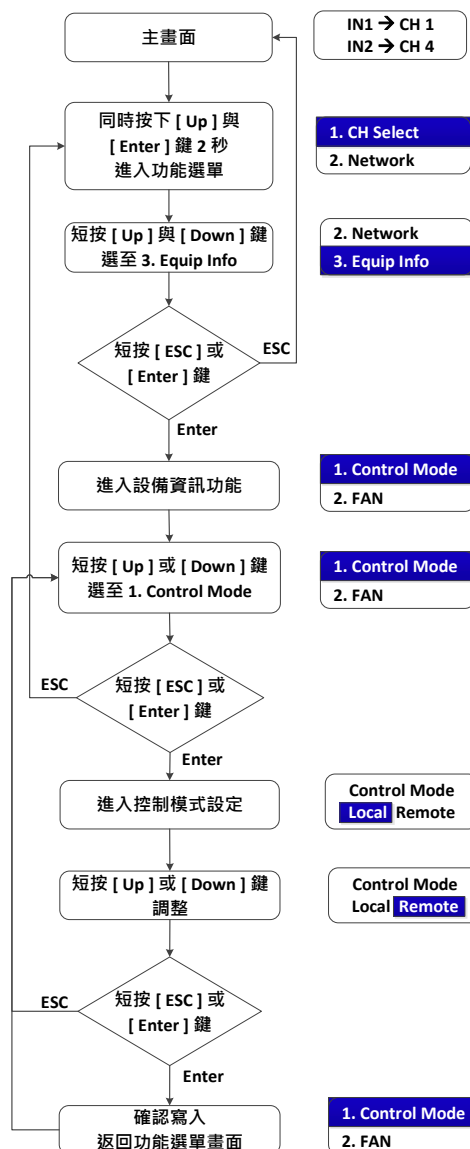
主畫面

IN1 → CH 1
IN2 → CH 4

同時按下 [ Up ] 與 [ Enter ] 鍵 2 秒 進入功能選單

1. CH Select
2. Network

短按 [ Up ] 與 [ Down ] 鍵 選至 3. Equip Info

2. Network
3. Equip Info

短按 [ ESC ] 或 [ Enter ] 鍵

ESC

Enter

進入設備資訊功能

1. Control Mode
2. FAN

短按 [ Up ] 或 [ Down ] 鍵 選至 1. Control Mode

1. Control Mode
2. FAN

ESC

短按 [ ESC ] 或 [ Enter ] 鍵

Enter

進入控制模式設定

Control Mode
Local Remote

短按 [ Up ] 或 [ Down ] 鍵 調整

Control Mode
Local Remote

ESC

短按 [ ESC ] 或 [ Enter ] 鍵

Enter

確認寫入 返回功能選單畫面

1. Control Mode
2. FAN